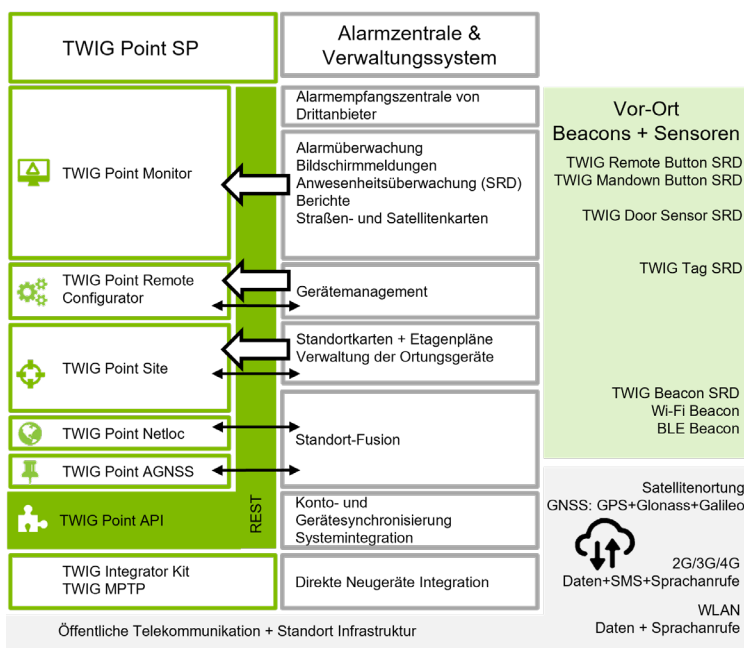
TWIG Point SP

Alarmzentrale & Verwaltungssystem

TWIG Point Monitor

TWIG Point Remote Configurator

TWIG Point Site

TWIG Point Netloc

TWIG Point AGNSS

TWIG Point API

REST

Alarmempfangszentrale von Drittanbieter

Alarmüberwachung
Bildschirmmeldungen
Anwesenheitsüberwachung (SRD)
Berichte
Straßen- und Satellitenkarten

Gerätemanagement

Standortkarten + Etagenpläne
Verwaltung der Ortungsgeräte

Standort-Fusion

Konto- und Gerätesynchronisierung
Systemintegration

TWIG Integrator Kit
TWIG MPTP

Direkte Neugeräte Integration

Öffentliche Telekommunikation + Standort Infrastruktur

Vor-Ort
Beacons + Sensoren

TWIG Remote Button SRD
TWIG Mandown Button SRD

TWIG Door Sensor SRD

TWIG Tag SRD

TWIG Beacon SRD
Wi-Fi Beacon
BLE Beacon

Satellitenortung
GNSS: GPS+Glonass+Galileo

2G/3G/4G
Daten+SMS+Sprachanrufe

WLAN
Daten + Sprachanrufe